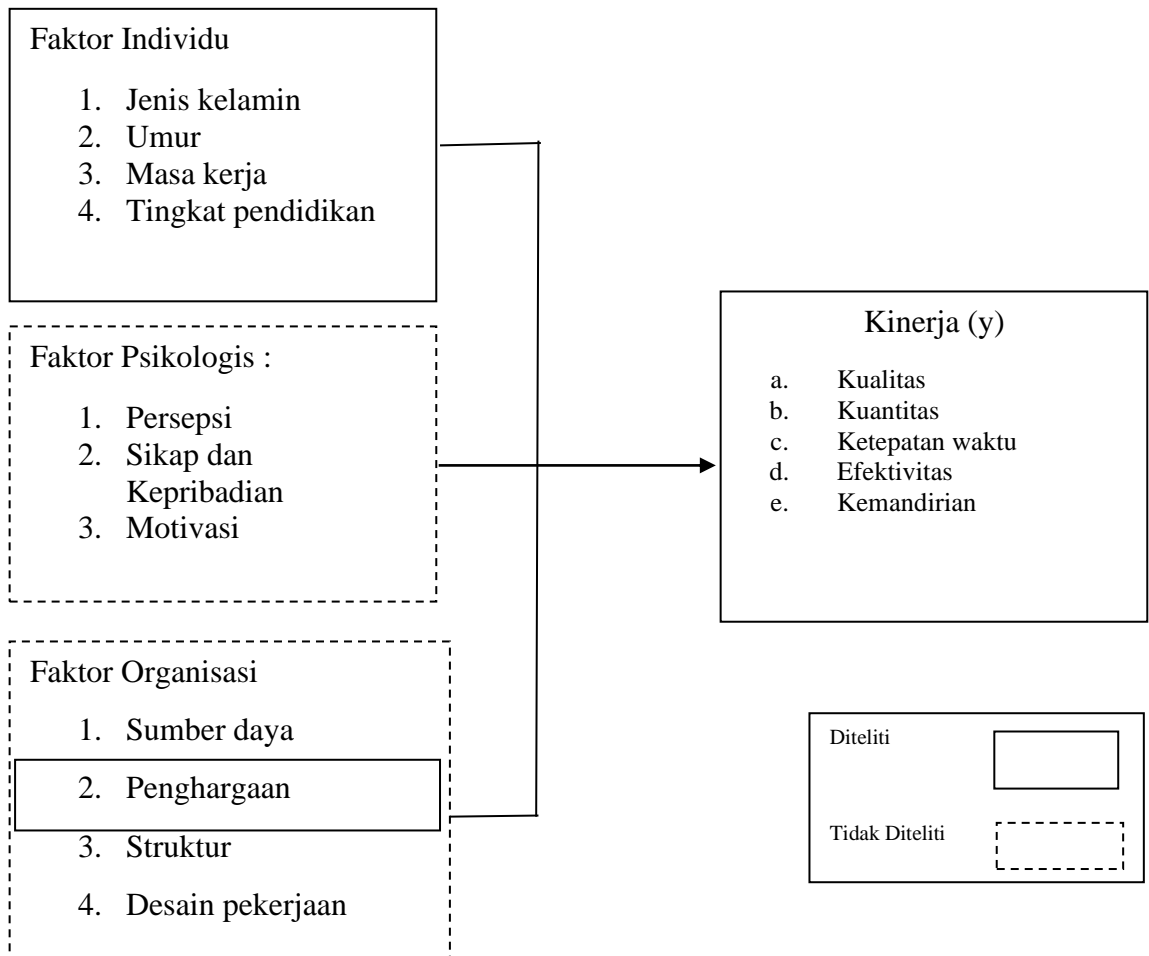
Faktor Individu

1. Jenis kelamin
2. Umur
3. Masa kerja
4. Tingkat pendidikan

Faktor Psikologis :

1. Persepsi
2. Sikap dan Kepribadian
3. Motivasi

Faktor Organisasi

1. Sumber daya
2. Penghargaan
3. Struktur
4. Desain pekerjaan

Kinerja (y)

a. Kualitas
b. Kuantitas
c. Ketepatan waktu
d. Efektivitas
e. Kemandirian

Diteliti

Tidak Diteliti